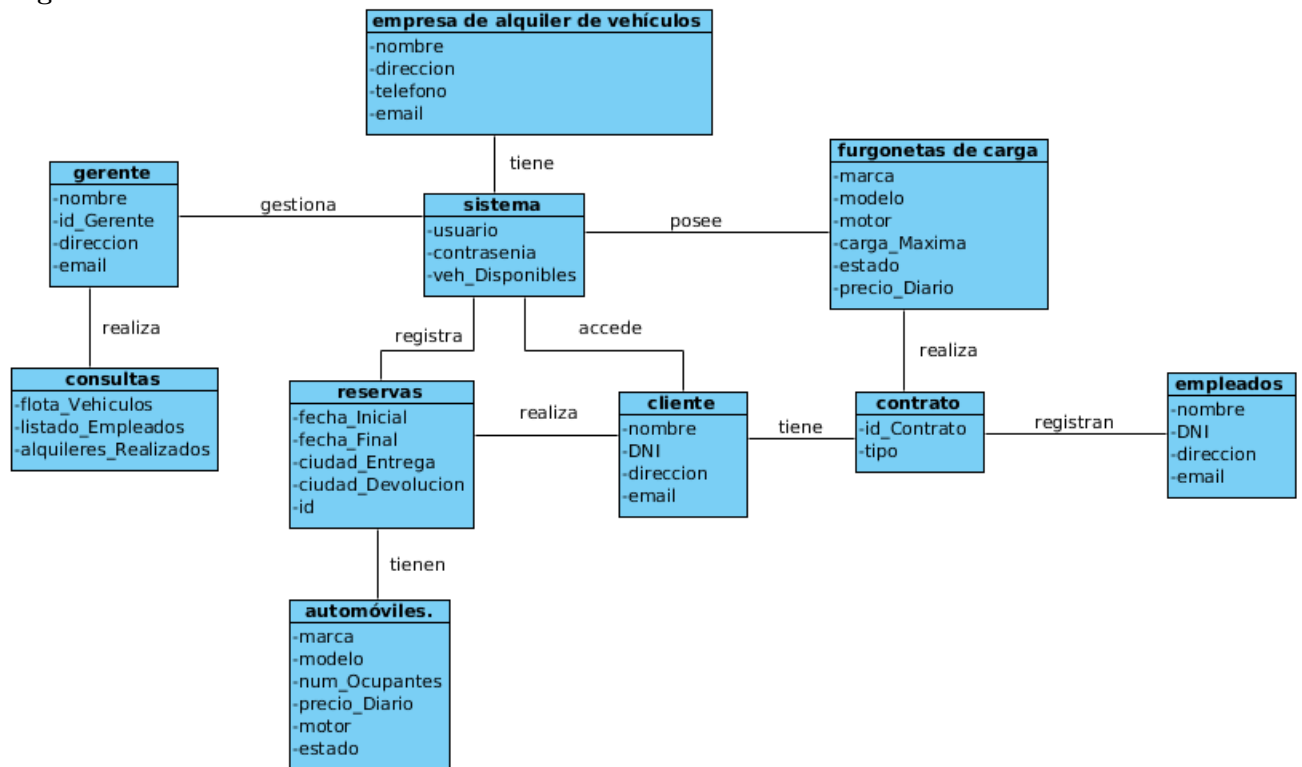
empresa de alquiler de vehículos
-nombre
-direccion
-telefono
-email

tiene

gerente
-nombre
-id_Gerente
-direccion
-email

gestiona

sistema
-usuario
-contrasenia
-veh_Disponibles

posee

furgonetas de carga
-marca
-modelo
-motor
-carga_Maxima
-estado
-precio_Diario

realiza

consultas
-flota_Vehiculos
-listado_Empleados
-alquileres_Realizados

registra

accede

realiza

reservas
-fecha_Inicial
-fecha_Final
-ciudad_Entrega
-ciudad_Devolucion
-id

realiza

cliente
-nombre
-DNI
-direccion
-email

tiene

contrato
-id_Contrato
-tipo

registran

empleados
-nombre
-DNI
-direccion
-email

tienen

automóviles.
-marca
-modelo
-num_Ocupantes
-precio_Diario
-motor
-estado